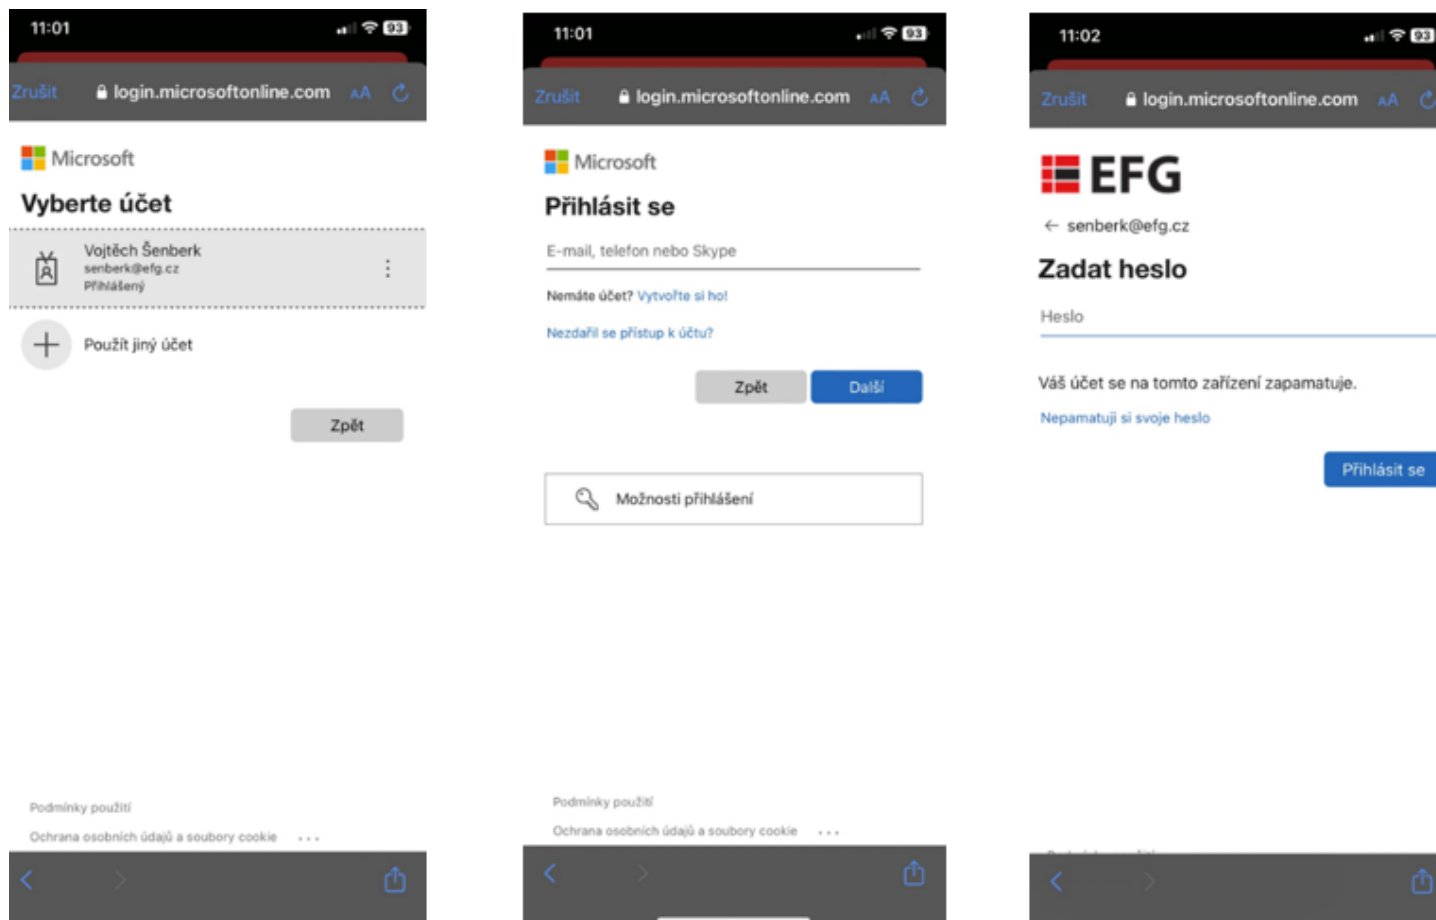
11:01

93

Zrušit login.microsoftonline.com AA

Microsoft

Vyberte účet

Vojtěch Šenberk
senberk@efg.cz
Přihlášený

Použít jiný účet

Zpět

Podmínky použití

Ochrana osobních údajů a soubory cookie ...

11:01

93

Zrušit login.microsoftonline.com AA

Microsoft

Přihlásit se

E-mail, telefon nebo Skype

Nemáte účet? Vytvořte si ho!

Nezdařil se přístup k účtu?

Zpět Další

Možnosti přihlášení

Podmínky použití

Ochrana osobních údajů a soubory cookie ...

11:02

93

Zrušit login.microsoftonline.com AA

EFG

← senberk@efg.cz

Zadat heslo

Heslo

Váš účet se na tomto zařízení zapamatuje.

Nepamatuji si svoje heslo

Přihlásit se

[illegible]